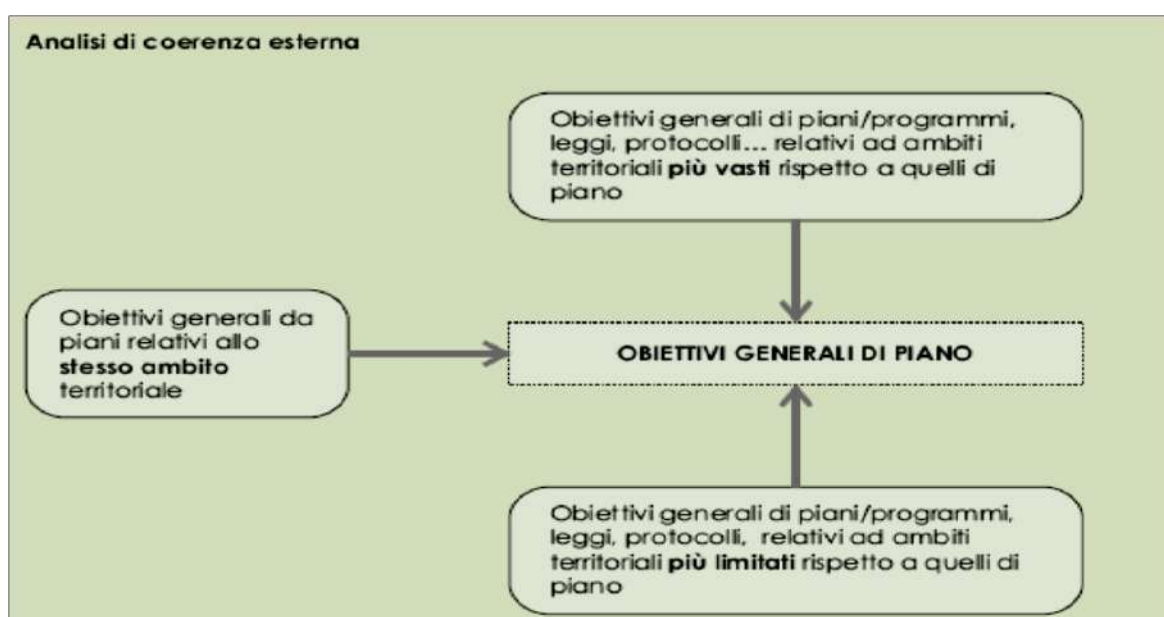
Analisi di coerenza esterna

Obiettivi generali di piani/programmi, leggi, protocolli… relativi ad ambiti territoriali **più vasti** rispetto a quelli di piano

Obiettivi generali da piani relativi allo **stesso ambito** territoriale

OBIETTIVI GENERALI DI PIANO

Obiettivi generali di piani/programmi, leggi, protocolli, relativi ad ambiti territoriali **più limitati** rispetto a quelli di piano